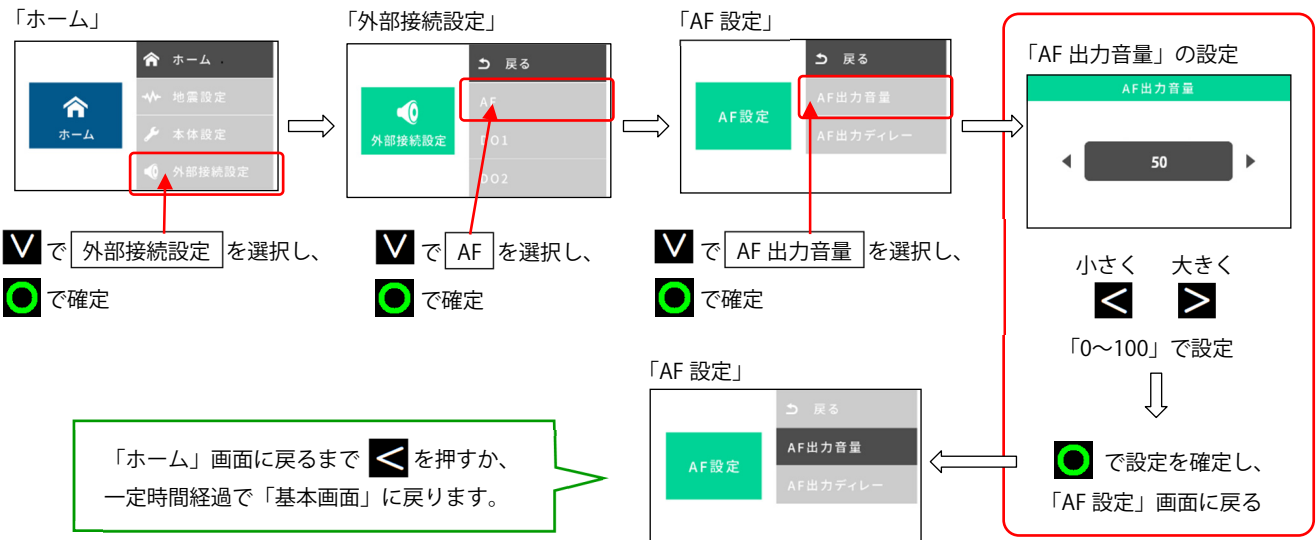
「ホーム」

ホーム

ホーム

地震設定

本体設定

外部接続設定

で 外部接続設定 を選択し、

で確定

「外部接続設定」

外部接続設定

戻る

AF

DO1

DO2

で AF を選択し、

で確定

「AF 設定」

AF設定

戻る

AF出力音量

AF出力ディレー

で AF 出力音量 を選択し、

で確定

「AF 出力音量」の設定

AF出力音量

50

小さく 大きく

「0～100」で設定

で設定を確定し、

「AF 設定」画面に戻る

「AF 設定」

AF設定

戻る

AF出力音量

AF出力ディレー

「ホーム」画面に戻るまで を押すか、一定時間経過で「基本画面」に戻ります。